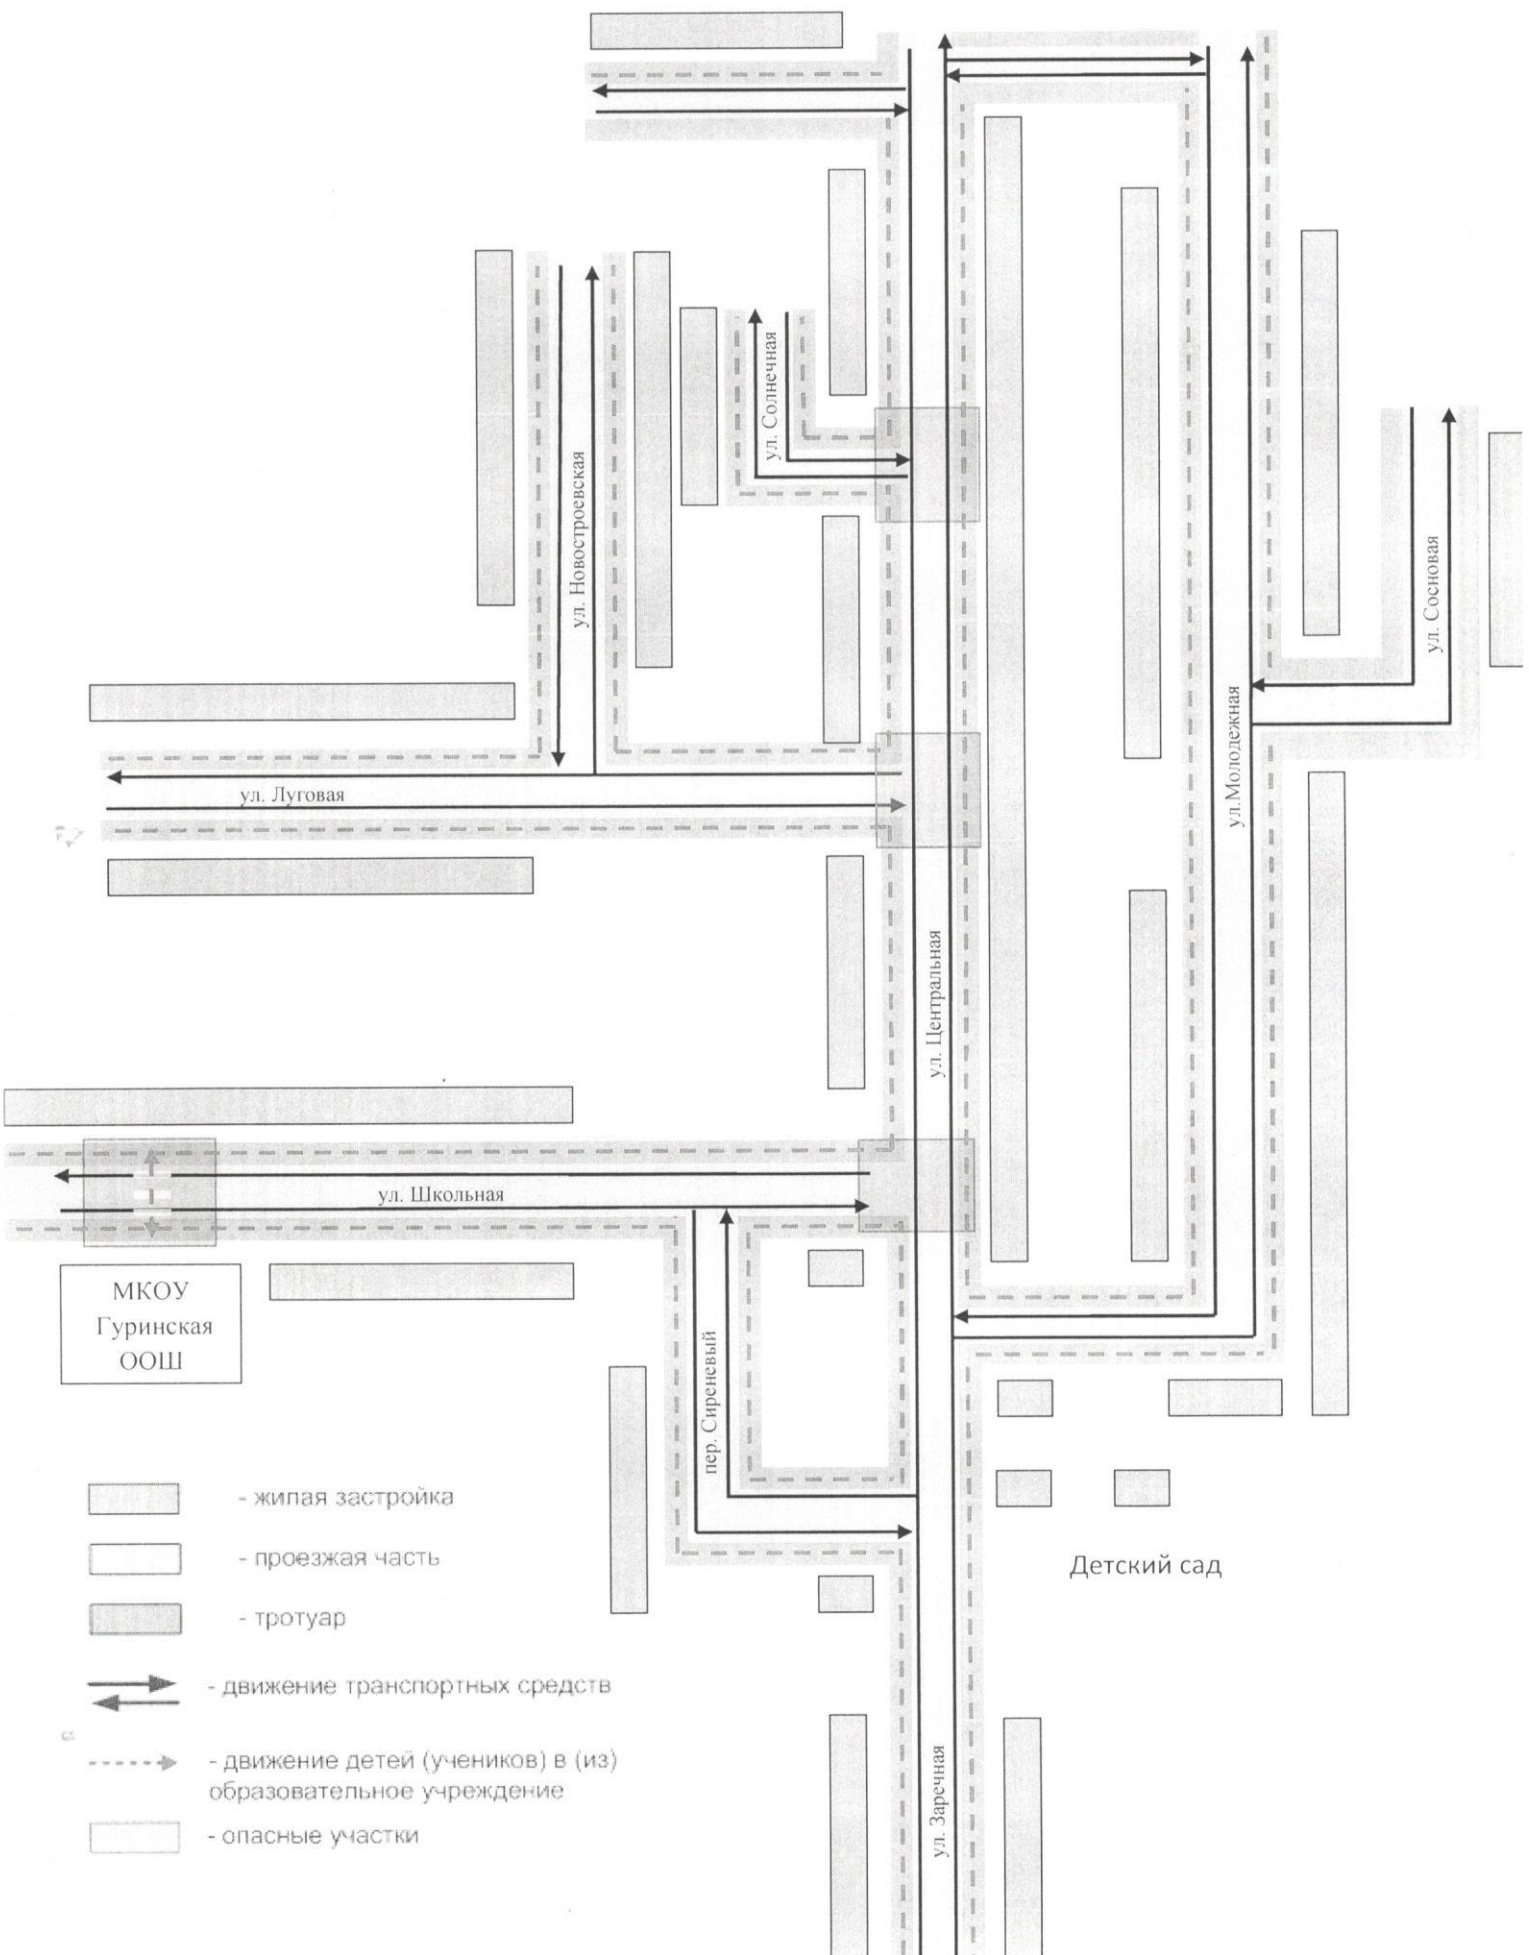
ул. Солнечная

ул. Новостроевская

ул. Сосновая

ул.Молодежная

ул. Луговая

ул. Центральная

ул. Школьная

МКОУ Гуринская ООШ

пер. Сиреневый

Детский сад

- жилая застройка

- проезжая часть

- тротуар

- движение транспортных средств

- движение детей (учеников) в (из) образовательное учреждение

- опасные участки

ул. Заречная